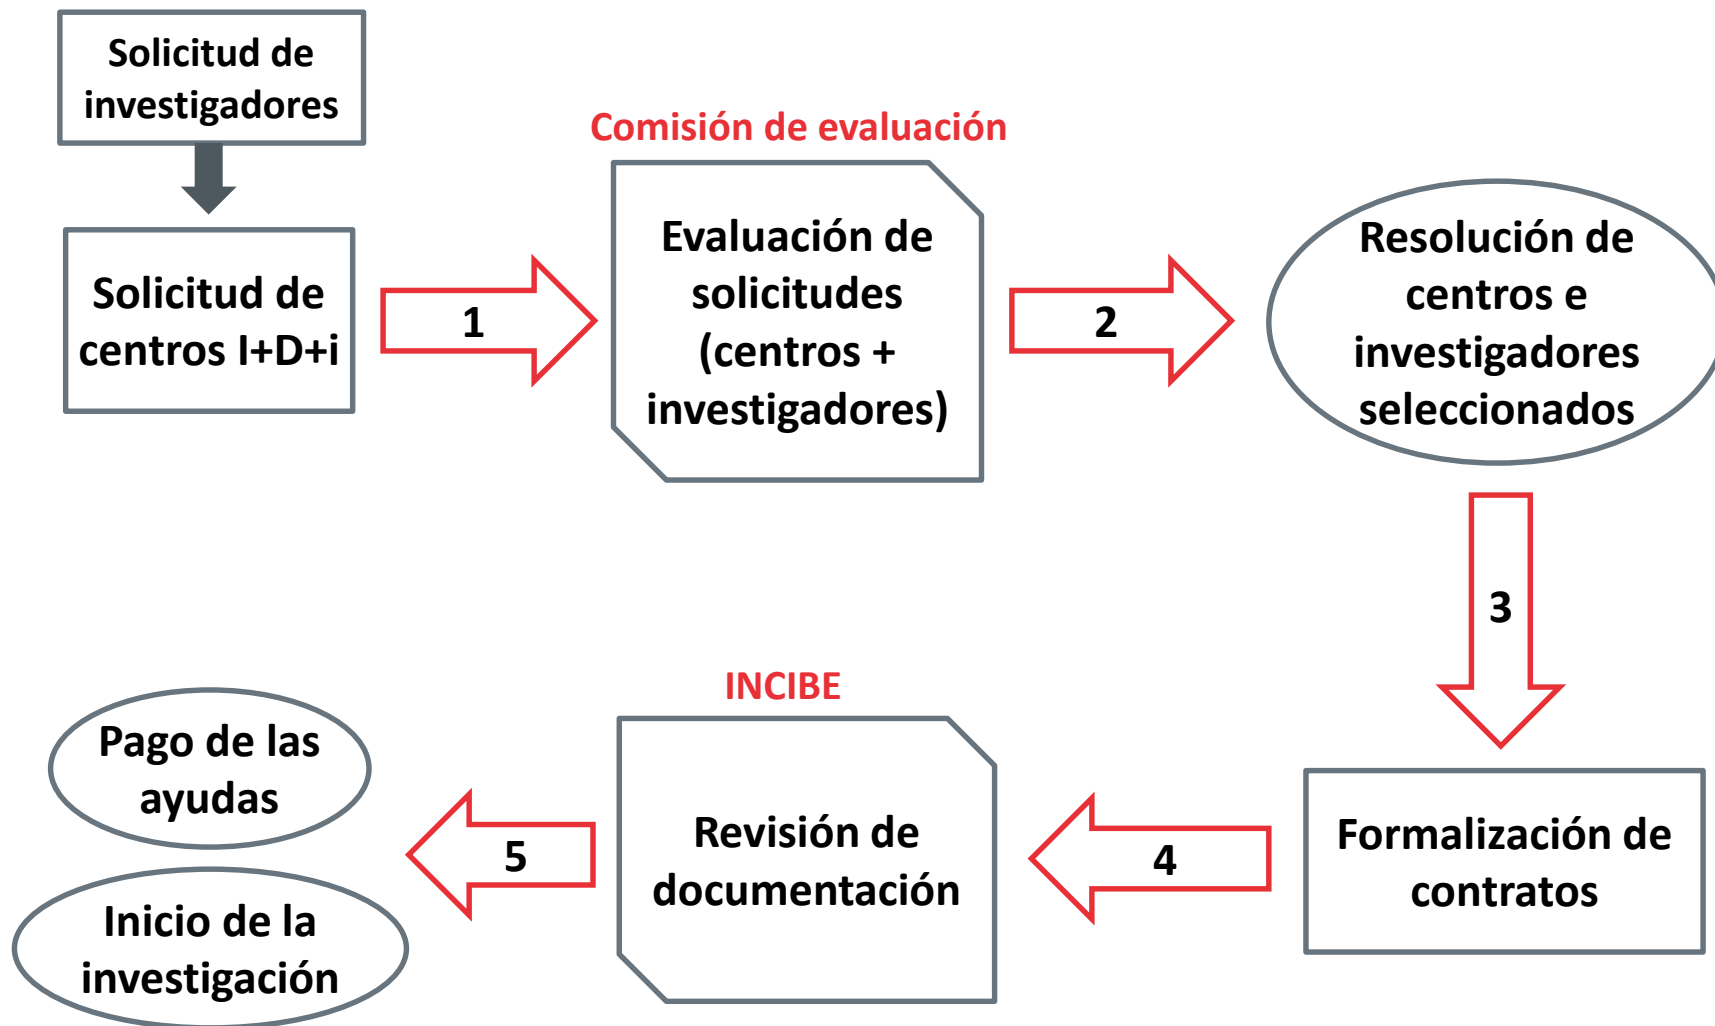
Solicitud de investigadores

Solicitud de centros I+D+i

1

Comisión de evaluación

Evaluación de solicitudes (centros + investigadores)

2

Resolución de centros e investigadores seleccionados

3

Formalización de contratos

4

INCIBE

Revisión de documentación

5

Pago de las ayudas

Inicio de la investigación